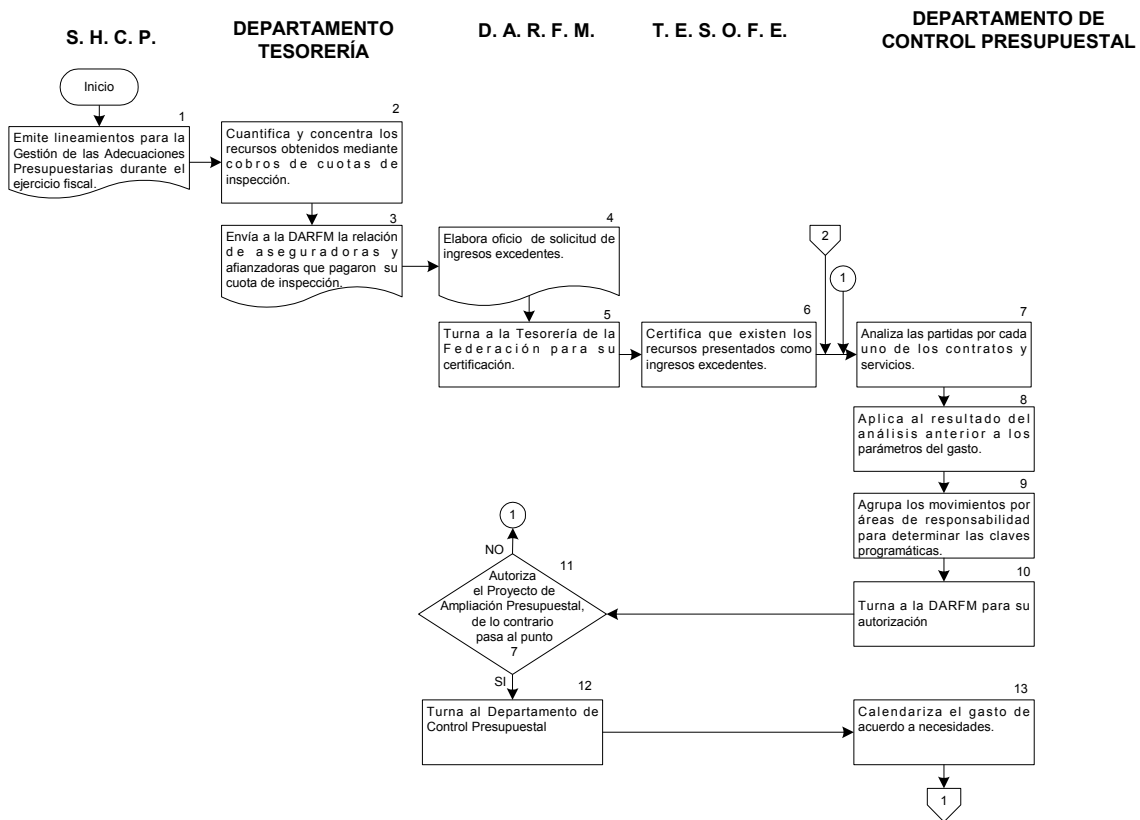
S. H. C. P.

DEPARTAMENTO TESORERÍA

D. A. R. F. M.

T. E. S. O. F. E.

DEPARTAMENTO DE CONTROL PRESUPUESTAL

Inicio

1
Emite lineamientos para la Gestión de las Adecuaciones Presupuestarias durante el ejercicio fiscal.

2
Cuantifica y concentra los recursos obtenidos mediante cobros de cuotas de inspección.

3
Envía a la DARFM la relación de aseguradoras y afianzadoras que pagaron su cuota de inspección.

4
Elabora oficio de solicitud de ingresos excedentes.

5
Turna a la Tesorería de la Federación para su certificación.

6
Certifica que existen los recursos presentados como ingresos excedentes.

2

1

7
Analiza las partidas por cada uno de los contratos y servicios.

8
Aplica al resultado del análisis anterior a los parámetros del gasto.

9
Agrupa los movimientos por áreas de responsabilidad para determinar las claves programáticas.

10
Turna a la DARFM para su autorización

1

NO

11
Autoriza el Proyecto de Ampliación Presupuestal, de lo contrario pasa al punto 7

SI

12
Turna al Departamento de Control Presupuestal

13
Calendariza el gasto de acuerdo a necesidades.

1